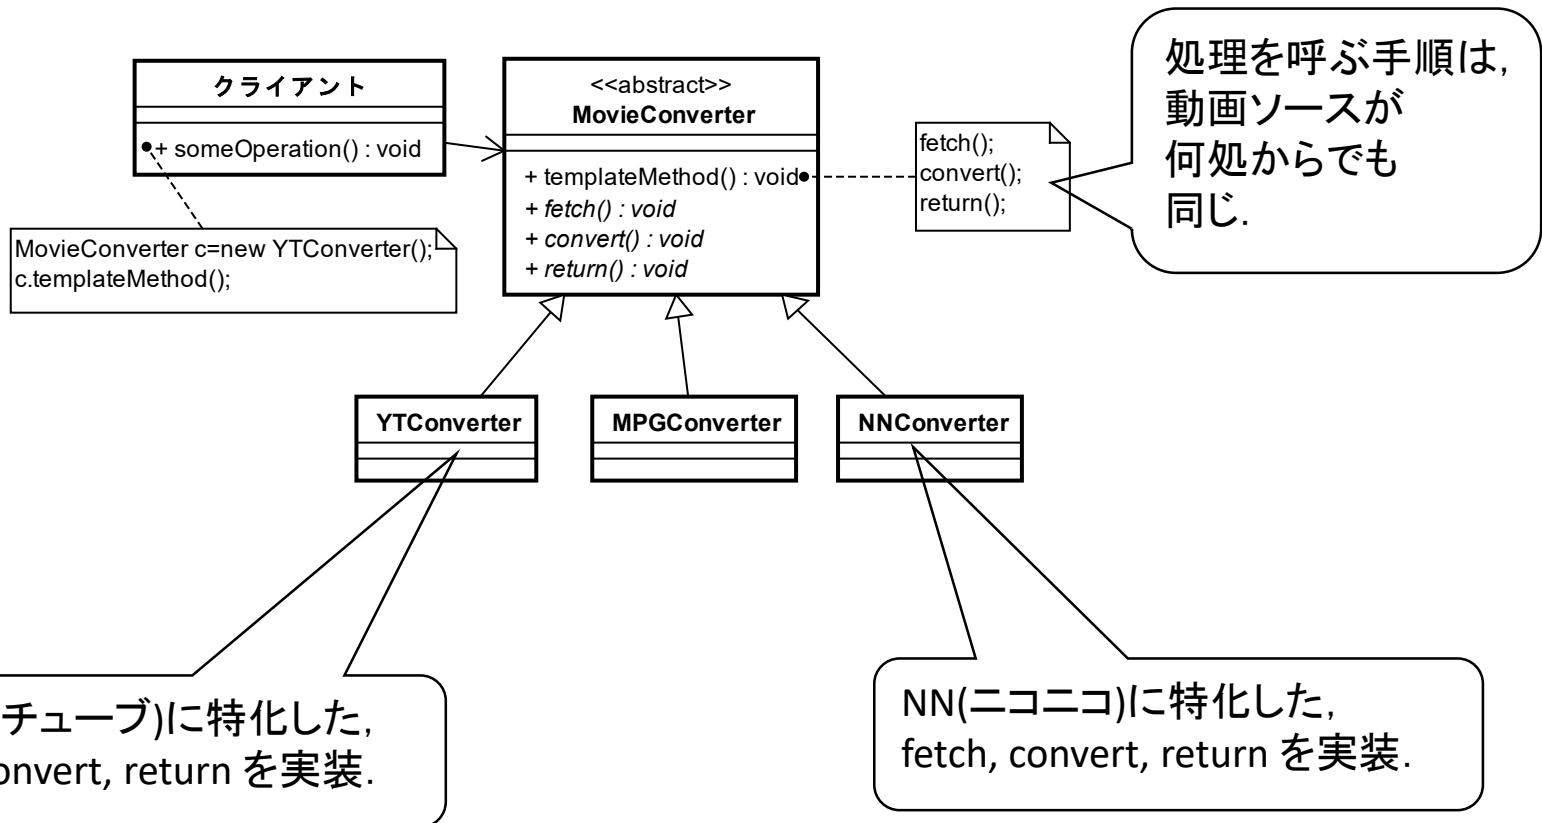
クライアント

+ someOperation() : void

MovieConverter c=new YTConverter();
c.templateMethod();

<<abstract>>
MovieConverter

+ templateMethod() : void
+ fetch() : void
+ convert() : void
+ return() : void

fetch();
convert();
return();

処理を呼ぶ手順は，動画ソースが何処からでも同じ.

YTConverter

MPGConverter

NNConverter

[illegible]チューブ)に特化した，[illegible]onvert, return を実装.

NN(ニコニコ)に特化した，fetch, convert, return を実装.